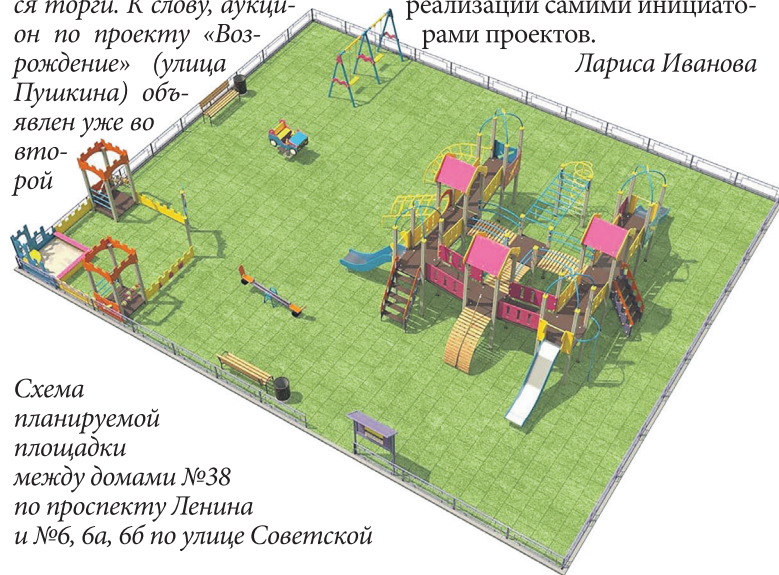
ся торги. К слову, аукцион по проекту «Возрождение» (улица Пушкина) объявлен уже во второй

реализации самими инициаторами проектов.

Лариса Иванова

Схема планируемой площадки между домами №38 по проспекту Ленина и №6, 6а, 6б по улице Советской